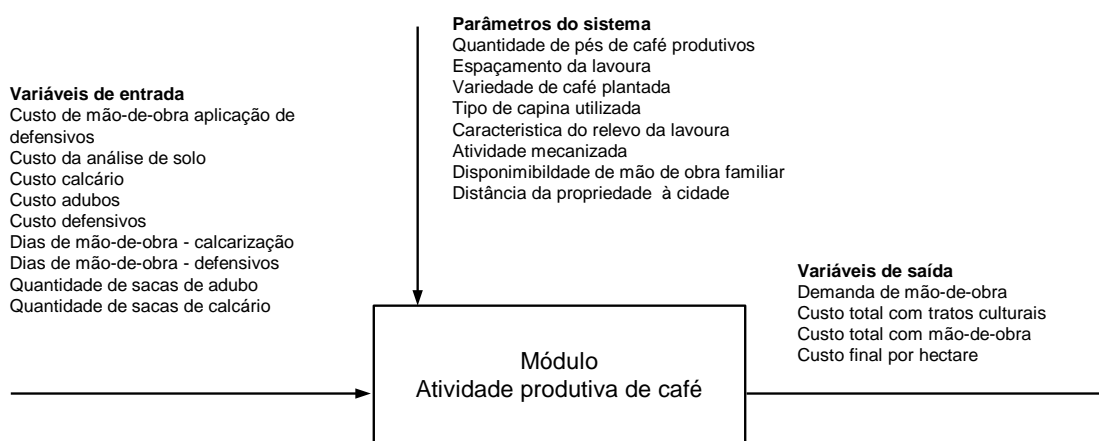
**Parâmetros do sistema**
Quantidade de pés de café produtivos
Espaçamento da lavoura
Variedade de café plantada
Tipo de capina utilizada
Caracteristica do relevo da lavoura
Atividade mecanizada
Disponimibildade de mão de obra familiar
Distância da propriedade à cidade

**Variáveis de entrada**
Custo de mão-de-obra aplicação de defensivos
Custo da análise de solo
Custo calcário
Custo adubos
Custo defensivos
Dias de mão-de-obra - calcarização
Dias de mão-de-obra - defensivos
Quantidade de sacas de adubo
Quantidade de sacas de calcário

Módulo
Atividade produtiva de café

**Variáveis de saída**
Demanda de mão-de-obra
Custo total com tratos culturais
Custo total com mão-de-obra
Custo final por hectare